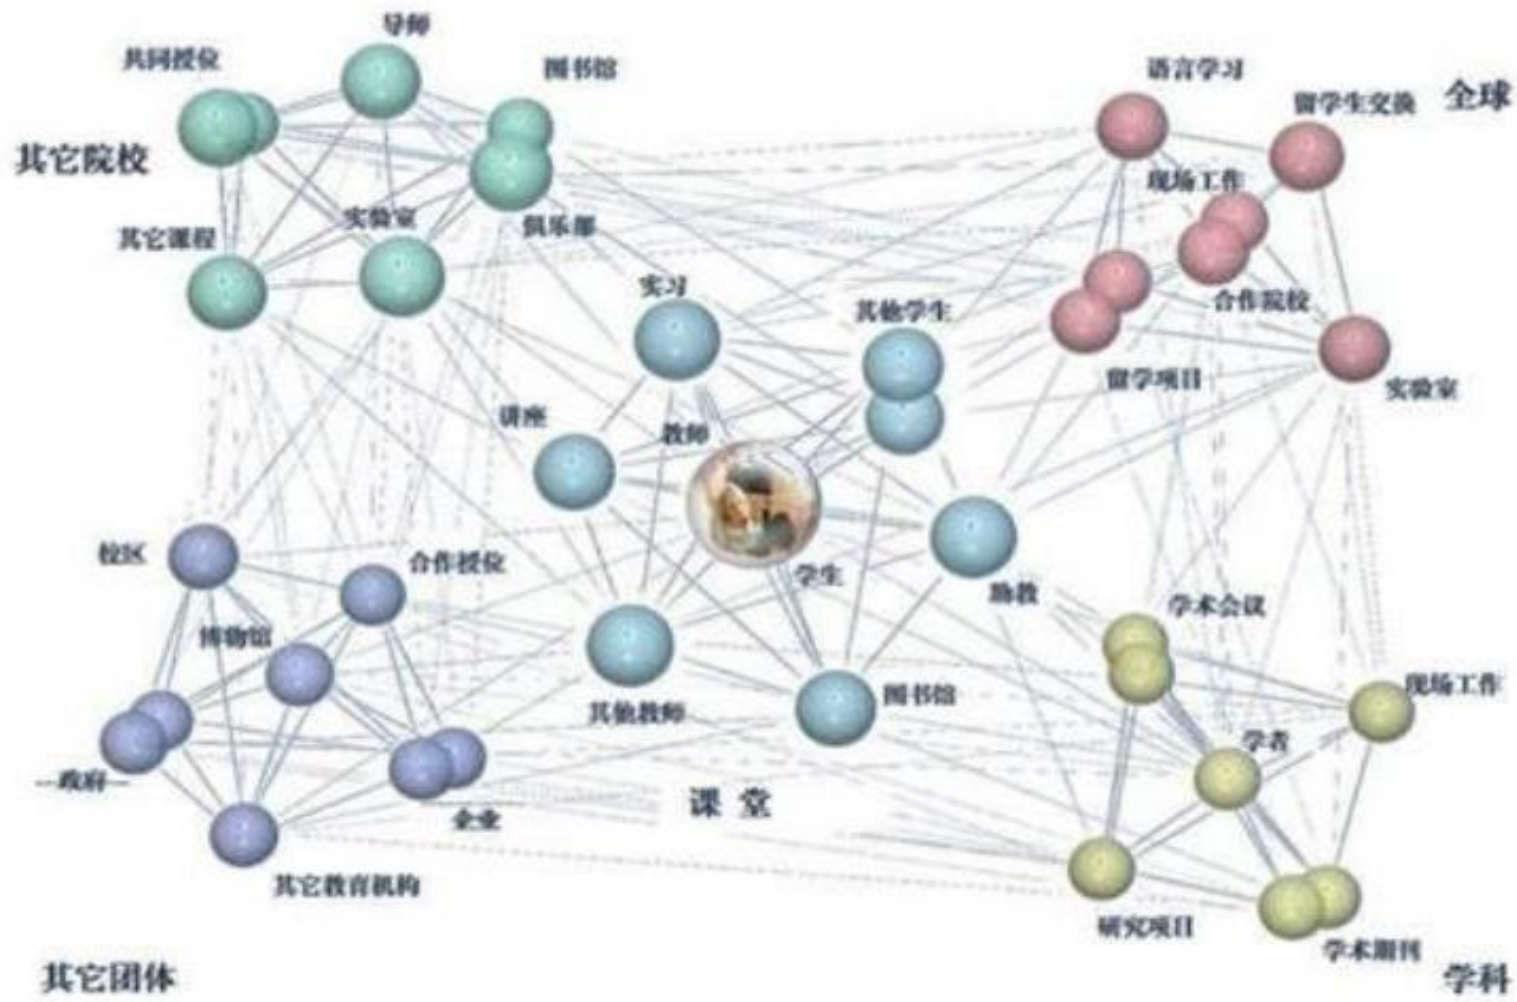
导师
共同授位
图书馆
其它院校
实验室
俱乐部
其它课程
语言学习
全球
留学生交换
现场工作
合作院校
留学项目
实验室
实习
其他学生
讲座
教师
学生
助教
其他教师
图书馆
课 堂
校区
合作授位
博物馆
—政府—
企业
其它教育机构
其它团体
学术会议
现场工作
学者
研究项目
学术期刊
学科